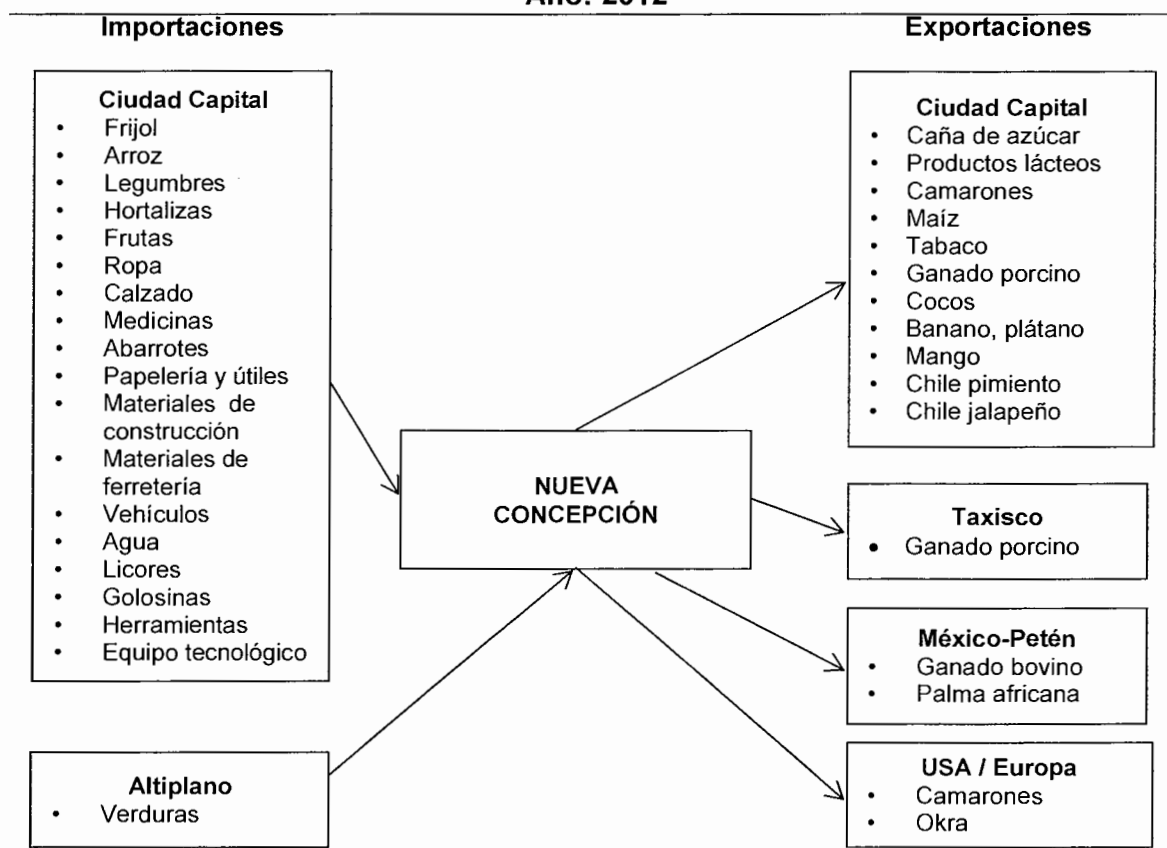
Año: 2012

Importaciones

Exportaciones

Ciudad Capital
- Frijol
- Arroz
- Legumbres
- Hortalizas
- Frutas
- Ropa
- Calzado
- Medicinas
- Abarrotes
- Papelería y útiles
- Materiales de construcción
- Materiales de ferretería
- Vehículos
- Agua
- Licores
- Golosinas
- Herramientas
- Equipo tecnológico

Altiplano
- Verduras

NUEVA CONCEPCIÓN

Ciudad Capital
- Caña de azúcar
- Productos lácteos
- Camarones
- Maíz
- Tabaco
- Ganado porcino
- Cocos
- Banano, plátano
- Mango
- Chile pimiento
- Chile jalapeño

Taxisco
- Ganado porcino

México-Petén
- Ganado bovino
- Palma africana

USA / Europa
- Camarones
- Okra